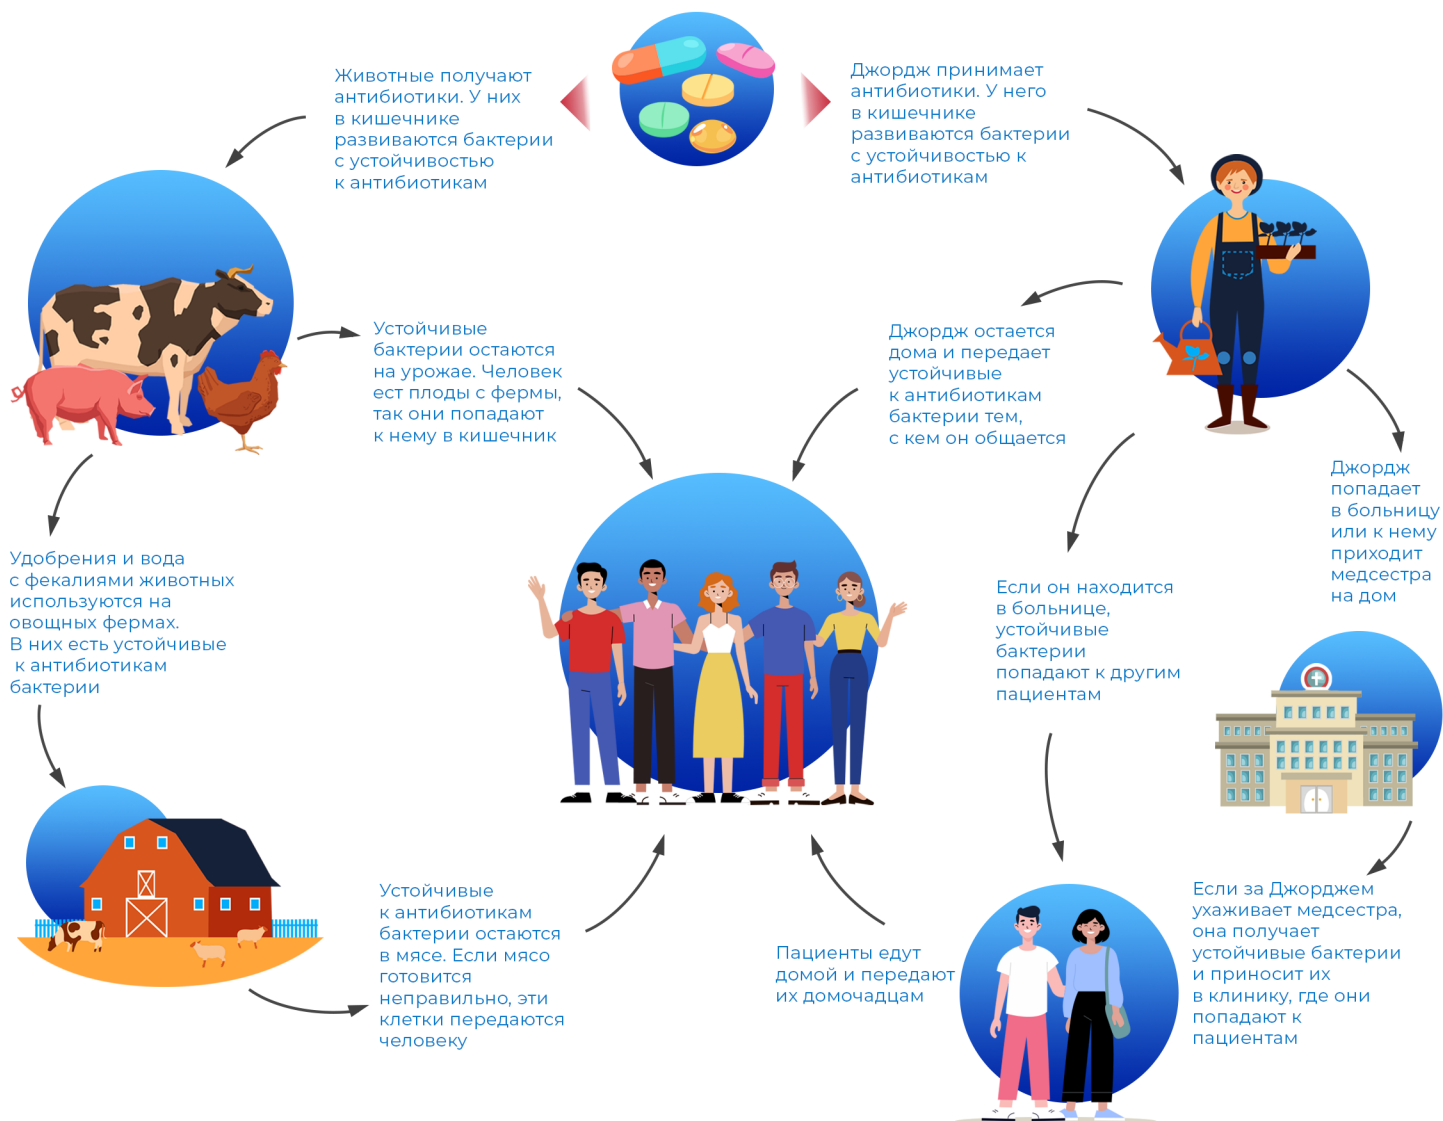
Животные получают антибиотики. У них в кишечнике развиваются бактерии с устойчивостью к антибиотикам

Джордж принимает антибиотики. У него в кишечнике развиваются бактерии с устойчивостью к антибиотикам

Устойчивые бактерии остаются на урожае. Человек ест плоды с фермы, так они попадают к нему в кишечник

Джордж остается дома и передает устойчивые к антибиотикам бактерии тем, с кем он общается

Удобрения и вода с фекалиями животных используются на овощных фермах. В них есть устойчивые к антибиотикам бактерии

Джордж попадает в больницу или к нему приходит медсестра на дом

Если он находится в больнице, устойчивые бактерии попадают к другим пациентам

Устойчивые к антибиотикам бактерии остаются в мясе. Если мясо готовится неправильно, эти клетки передаются человеку

Пациенты едут домой и передают их домочадцам

Если за Джорджем ухаживает медсестра, она получает устойчивые бактерии и приносит их в клинику, где они попадают к пациентам